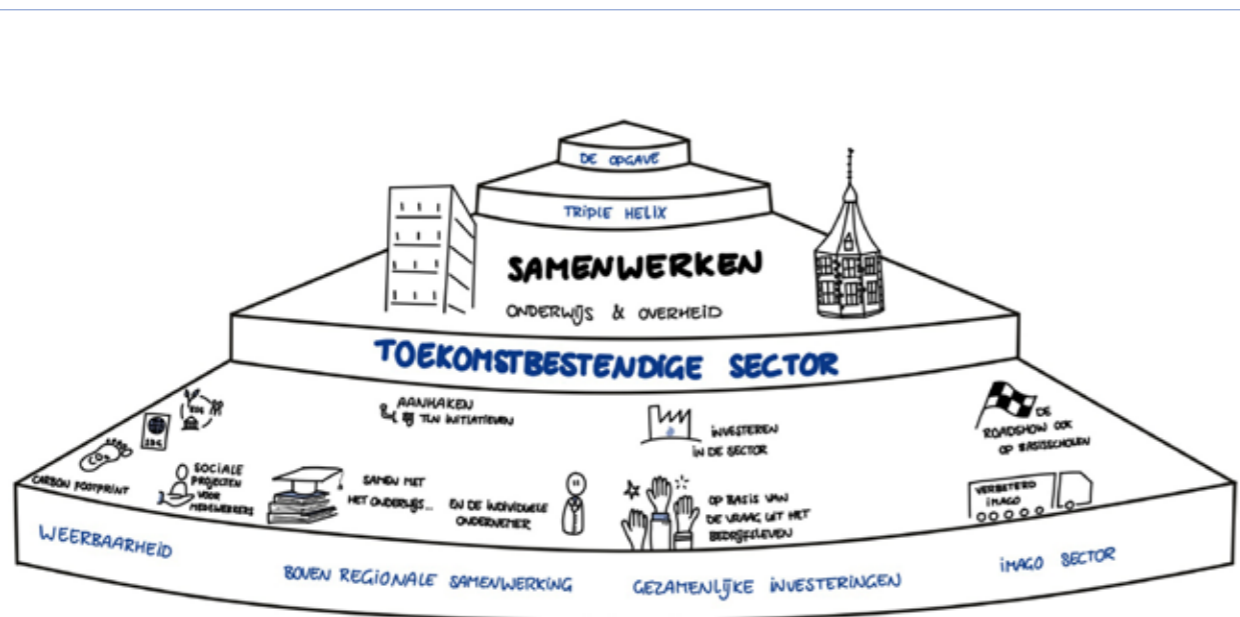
DE OPGAVE

TRIPLE HELIX

SAMENWERKEN

ONDERWIJS & OVERHEID

TOEKOMSTBESTENDIGE SECTOR

AANHAKEN TEN INITIATIEVEN

INVESTEREN IN DE SECTOR

DE ROADSHOW OOK OP BASISSCHOLEN

$CO_2$

CARBON FOOTPRINT

SOCIALE PROJECTEN VOOR MEDEWERKERS

SAMEN MET HET ONDERWIJS...

EN DE INDIVIDUELE ONDERNEMER

OP BASIS VAN DE VRAAG UIT HET BEDRIJFSLEVEN

VERBETERD IMAGO

WEERBAARHEID

BOVEN REGIONALE SAMENWERKING

GEZAMENLIJKE INVESTERINGEN

IMAGO SECTOR